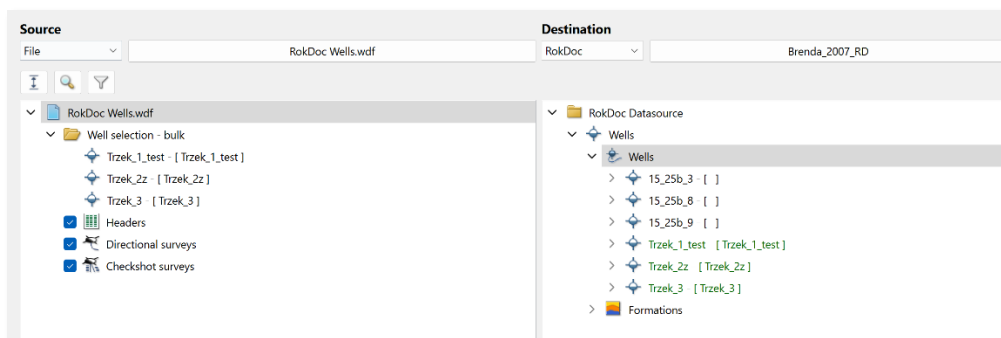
Source

File

RokDoc Wells.wdf

RokDoc Wells.wdf

Well selection - bulk

Trzek_1_test - [ Trzek_1_test ]

Trzek_2z - [ Trzek_2z ]

Trzek_3 - [ Trzek_3 ]

Headers

Directional surveys

Checkshot surveys

Destination

RokDoc

Brenda_2007_RD

RokDoc Datasource

Wells

Wells

15_25b_3 - [ ]

15_25b_8 - [ ]

15_25b_9 - [ ]

Trzek_1_test - [ Trzek_1_test ]

Trzek_2z - [ Trzek_2z ]

Trzek_3 - [ Trzek_3 ]

Formations